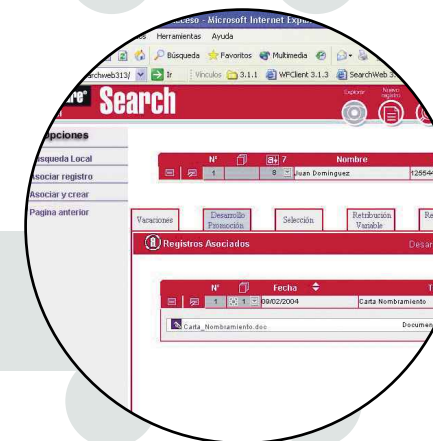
cceso - Microsoft Internet Expl

Herramientas Ayuda

Búsqueda Favoritos Multimedia

rchweb313/ Ir Vínculos 3.1.1 WFClient 3.1.3 SearchWeb 3

re® Search

Explorar Nuevo registro

pciones

úsqueda Local

sociar registro

Asociar y crear

Pagina anterior

| | Nº | | 7 | Nombre | |
|---|---|---|---|---|---|
| | 1 | | 8 | Juan Dominguez | 125544 |

Vacaciones Desarrollo Promoción Selección Retribución Variable Re

Registros Asociados Desa

| | Nº | | Fecha | | |
|---|---|---|---|---|---|
| | 1 | 1 | 09/02/2004 | Carta Nombramiento | |

Carta_Nombramiento.doc Documen